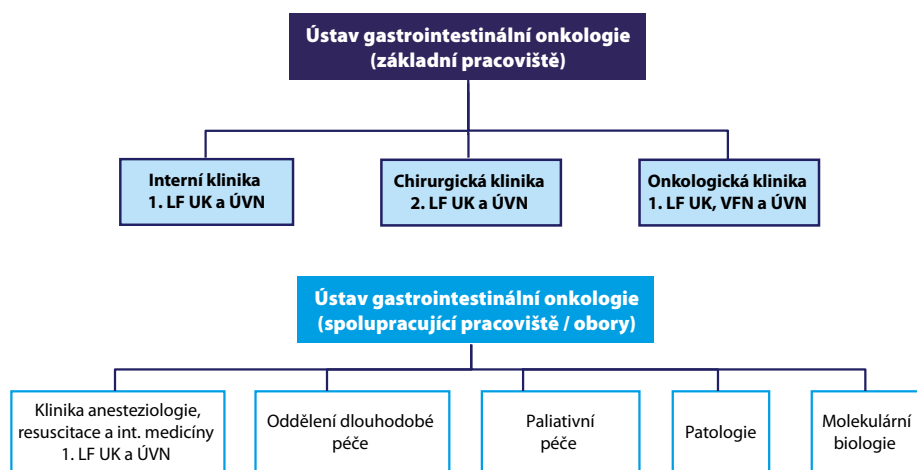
Ústav gastrointestinální onkologie
(základní pracoviště)

Interní klinika
1. LF UK a ÚVN

Chirurgická klinika
2. LF UK a ÚVN

Onkologická klinika
1. LF UK, VFN a ÚVN

Ústav gastrointestinální onkologie
(spolupracující pracoviště / obory)

Klinika anesteziologie, resuscitace a int. medicíny
1. LF UK a ÚVN

Oddělení dlouhodobé péče

Paliativní péče

Patologie

Molekulární biologie